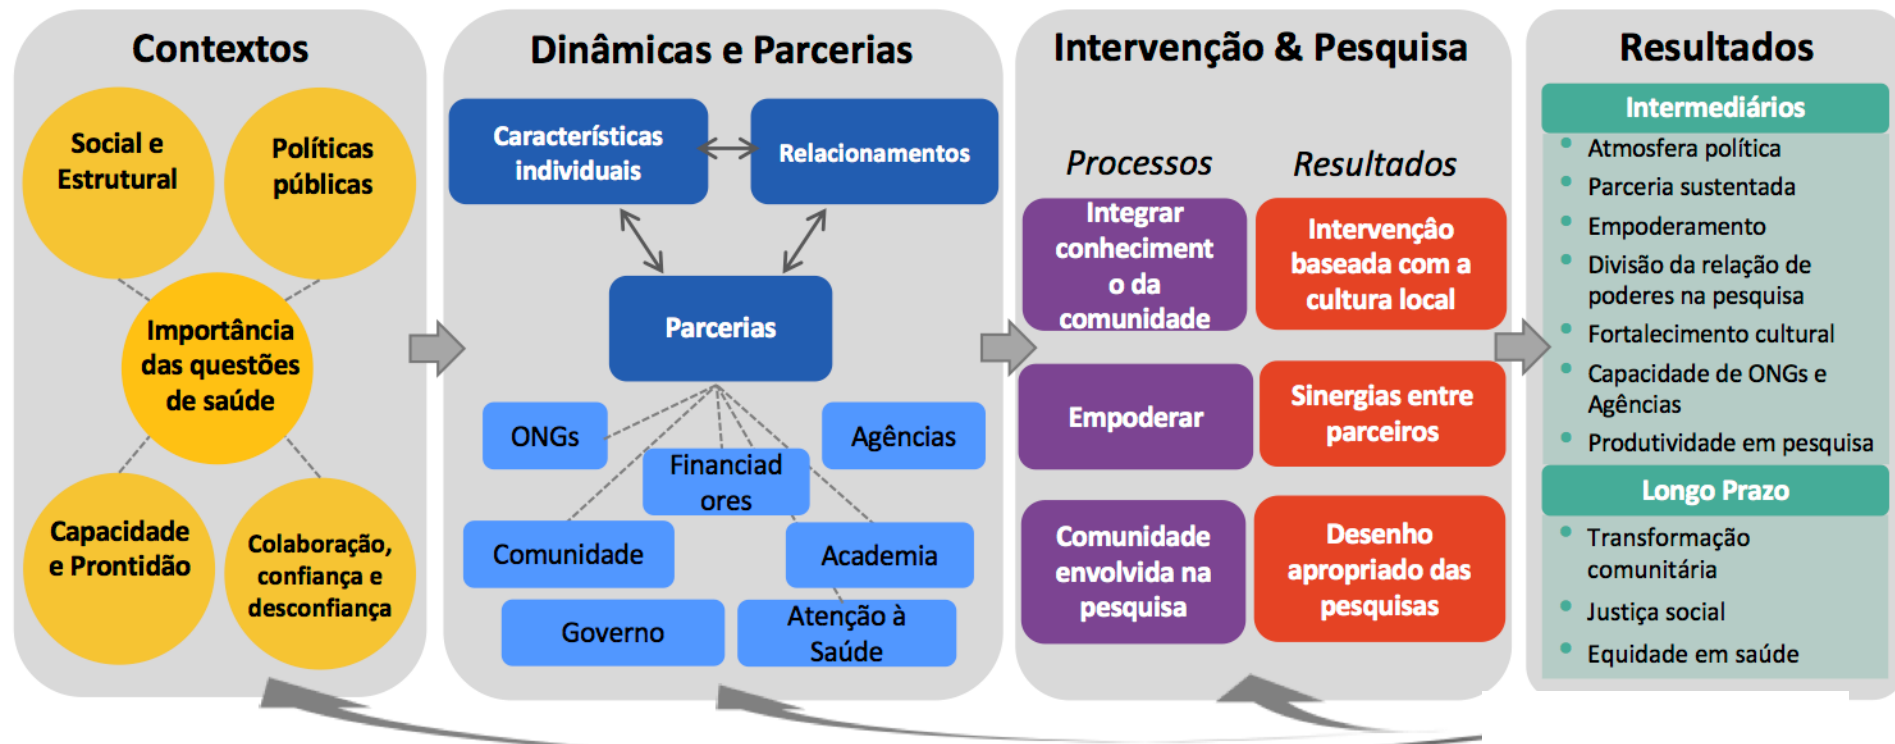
Contextos

Social e Estrutural

Políticas públicas

Importância das questões de saúde

Capacidade e Prontidão

Colaboração, confiança e desconfiança

Dinâmicas e Parcerias

Características individuais

Relacionamentos

Parcerias

ONGs

Agências

Financiadores

Comunidade

Academia

Governo

Atenção à Saúde

Intervenção & Pesquisa

Processos

Resultados

Integrar conhecimento da comunidade

Intervençâo baseada com a cultura local

Empoderar

Sinergias entre parceiros

Comunidade envolvida na pesquisa

Desenho apropriado das pesquisas

Resultados

Intermediários

- Atmosfera política
- Parceria sustentada
- Empoderamento
- Divisão da relação de poderes na pesquisa
- Fortalecimento cultural
- Capacidade de ONGs e Agências
- Produtividade em pesquisa

Longo Prazo

- Transformação comunitária
- Justiça social
- Equidade em saúde